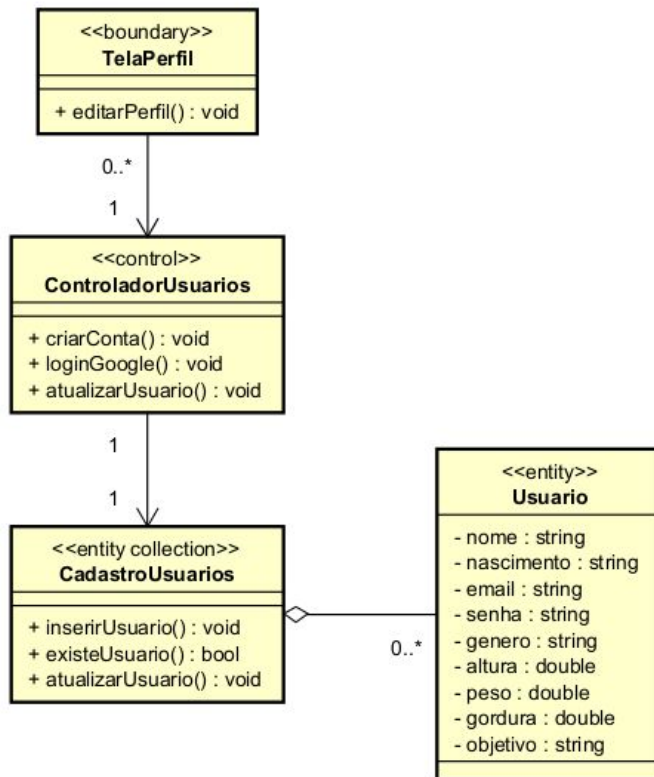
<<boundary>>
TelaPerfil

+ editarPerfil() : void

0..*

1

<<control>>
ControladorUsuarios

+ criarConta() : void
+ loginGoogle() : void
+ atualizarUsuario() : void

1

1

<<entity collection>>
CadastroUsuarios

+ inserirUsuario() : void
+ existeUsuario() : bool
+ atualizarUsuario() : void

0..*

<<entity>>
Usuario

- nome : string
- nascimento : string
- email : string
- senha : string
- genero : string
- altura : double
- peso : double
- gordura : double
- objetivo : string